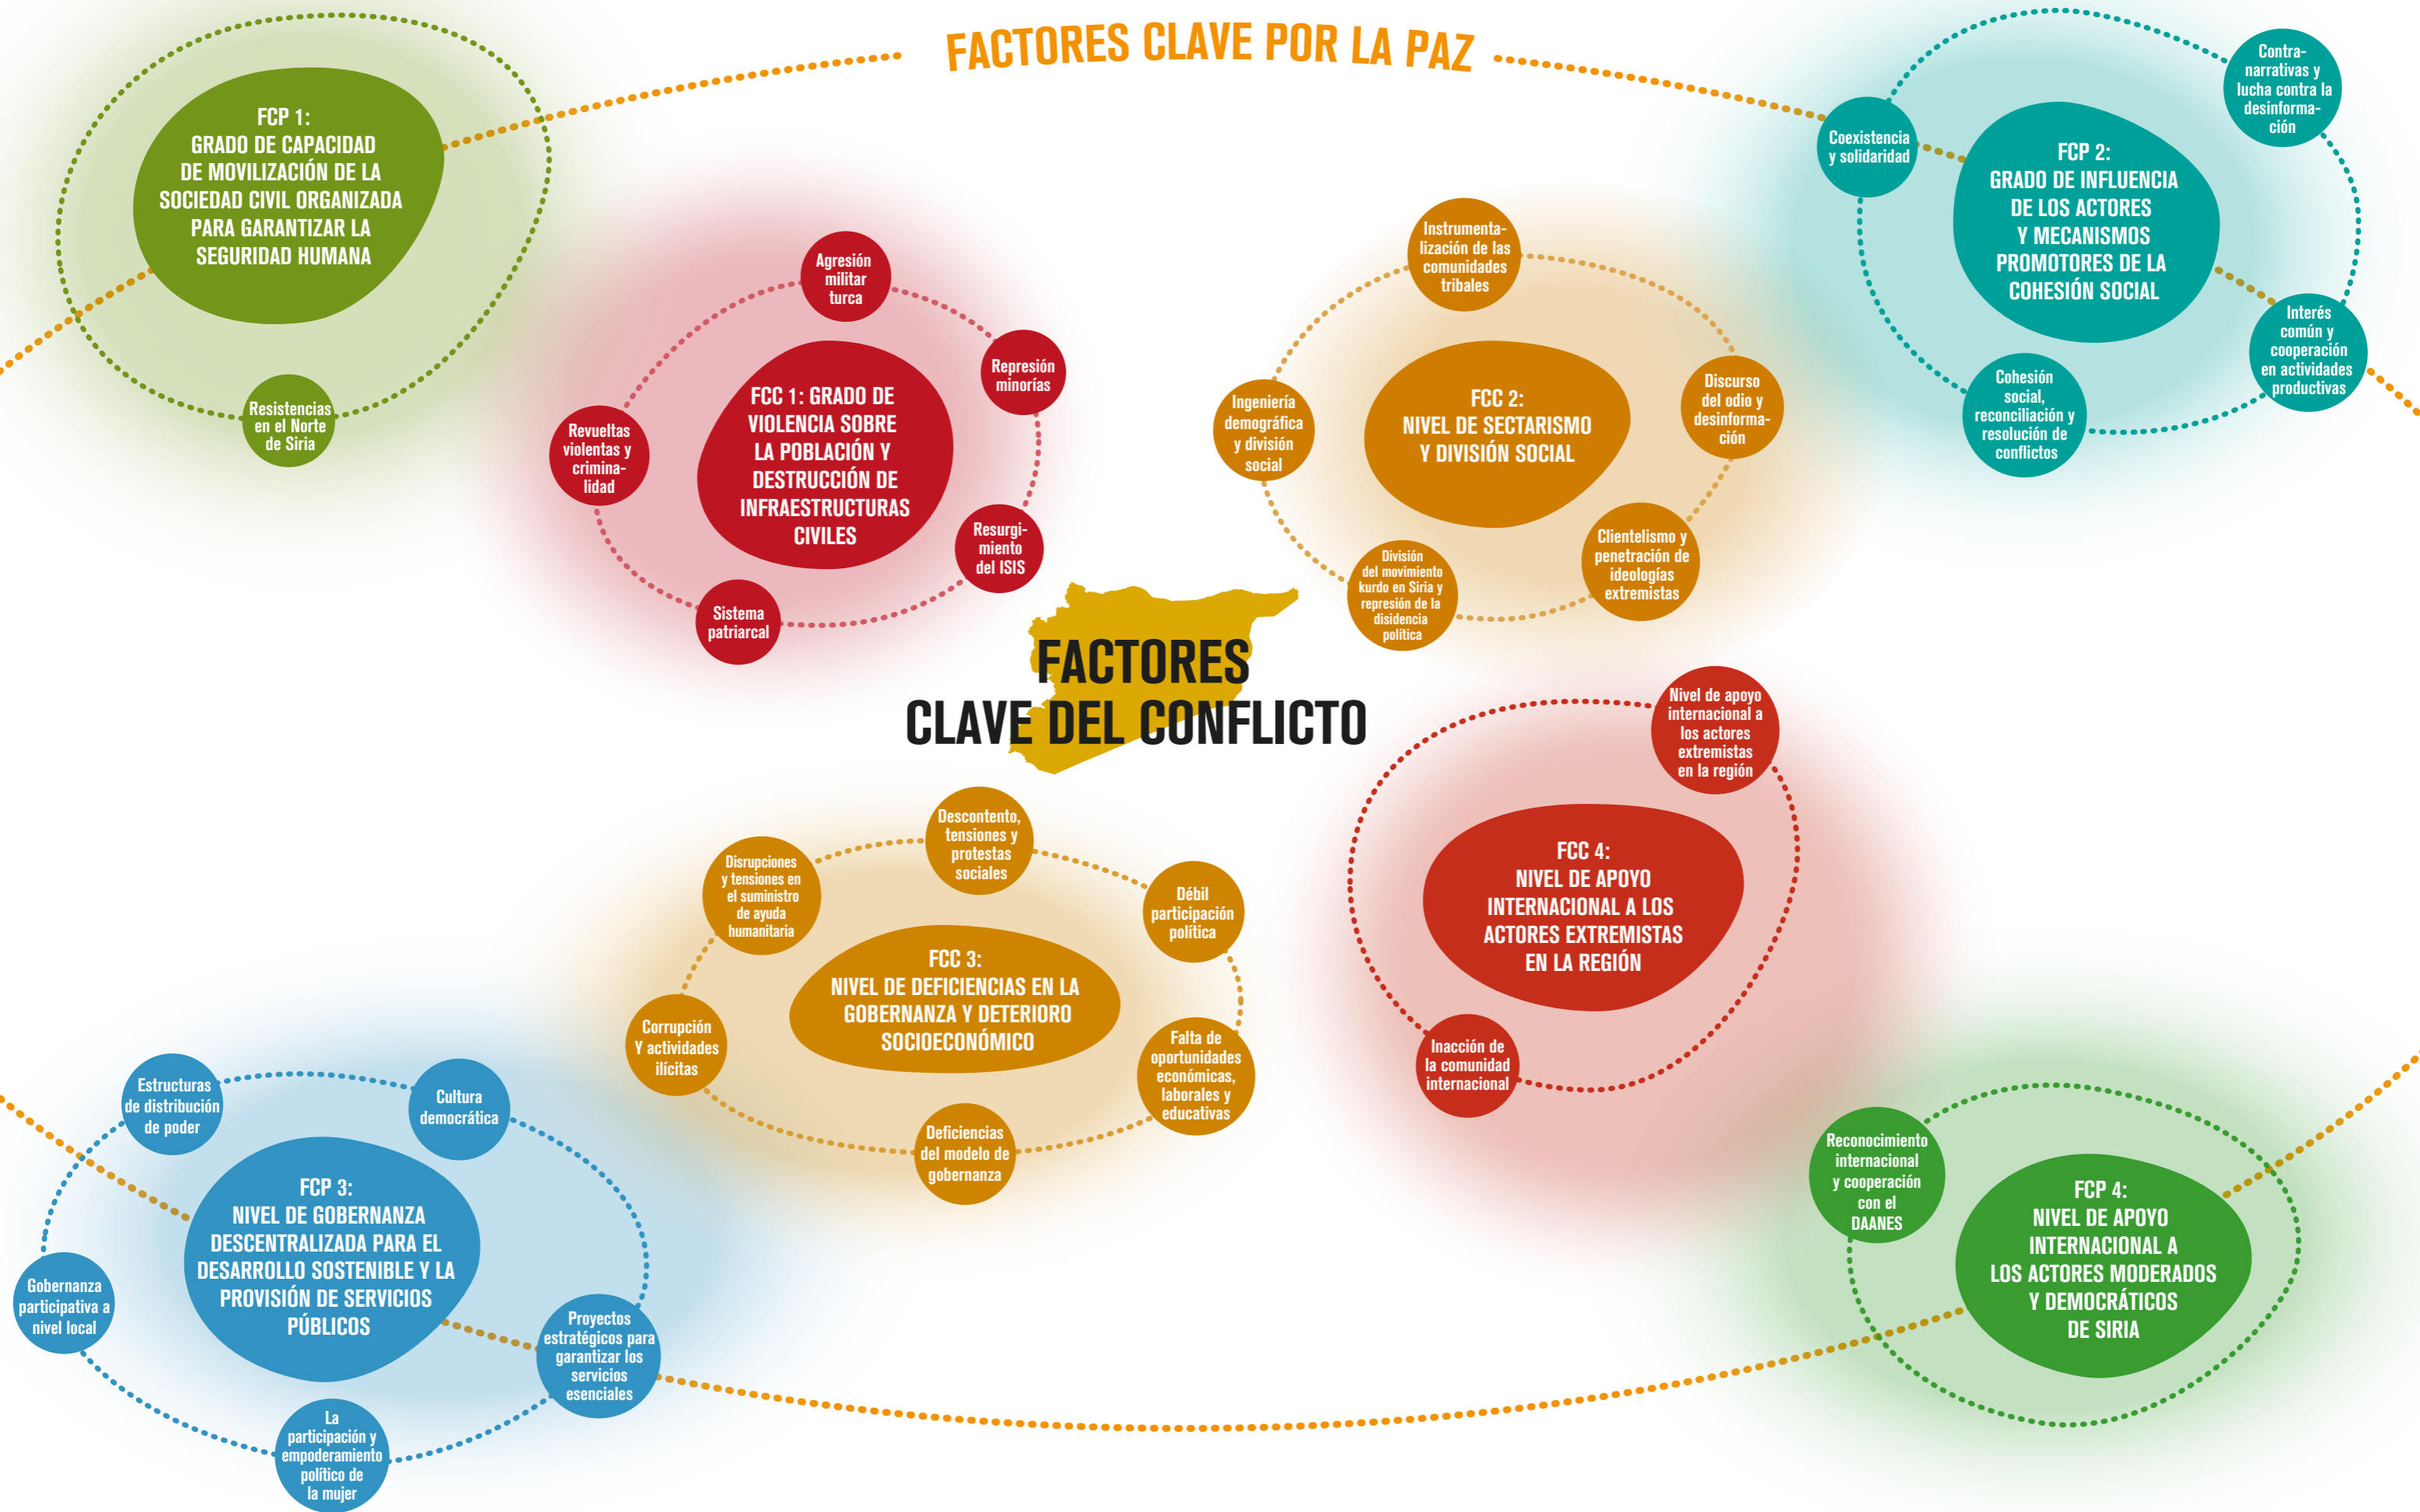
FACTORES CLAVE POR LA PAZ

FCP 1:
GRADO DE CAPACIDAD DE MOVILIZACIÓN DE LA SOCIEDAD CIVIL ORGANIZADA PARA GARANTIZAR LA SEGURIDAD HUMANA

Resistencias en el Norte de Siria

FCP 2:
GRADO DE INFLUENCIA DE LOS ACTORES Y MECANISMOS PROMOTORES DE LA COHESIÓN SOCIAL

Coexistencia y solidaridad

Contranarrativas y lucha contra la desinformación

Interés común y cooperación en actividades productivas

Cohesión social, reconciliación y resolución de conflictos

FCC 1: GRADO DE VIOLENCIA SOBRE LA POBLACIÓN Y DESTRUCCIÓN DE INFRAESTRUCTURAS CIVILES

Agresión militar turca

Represión minorías

Resurgimiento del ISIS

Sistema patriarcal

Revueltas violentas y criminalidad

FCC 2:
NIVEL DE SECTARISMO Y DIVISIÓN SOCIAL

Instrumentalización de las comunidades tribales

Discurso del odio y desinformación

Clientelismo y penetración de ideologías extremistas

División del movimiento kurdo en Siria y represión de la disidencia política

Ingeniería demográfica y división social

FACTORES CLAVE DEL CONFLICTO

FCC 4:
NIVEL DE APOYO INTERNACIONAL A LOS ACTORES EXTREMISTAS EN LA REGIÓN

Nivel de apoyo internacional a los actores extremistas en la región

Inacción de la comunidad internacional

FCC 3:
NIVEL DE DEFICIENCIAS EN LA GOBERNANZA Y DETERIORO SOCIOECONÓMICO

Descontento, tensiones y protestas sociales

Débil participación política

Falta de oportunidades económicas, laborales y educativas

Deficiencias del modelo de gobernanza

Corrupción Y actividades ilícitas

Disrupciones y tensiones en el suministro de ayuda humanitaria

FCP 3:
NIVEL DE GOBERNANZA DESCENTRALIZADA PARA EL DESARROLLO SOSTENIBLE Y LA PROVISIÓN DE SERVICIOS PÚBLICOS

Estructuras de distribución de poder

Cultura democrática

Proyectos estratégicos para garantizar los servicios esenciales

La participación y empoderamiento político de la mujer

Gobernanza participativa a nivel local

FCP 4:
NIVEL DE APOYO INTERNACIONAL A LOS ACTORES MODERADOS Y DEMOCRÁTICOS DE SIRIA

Reconocimiento internacional y cooperación con el DAANES